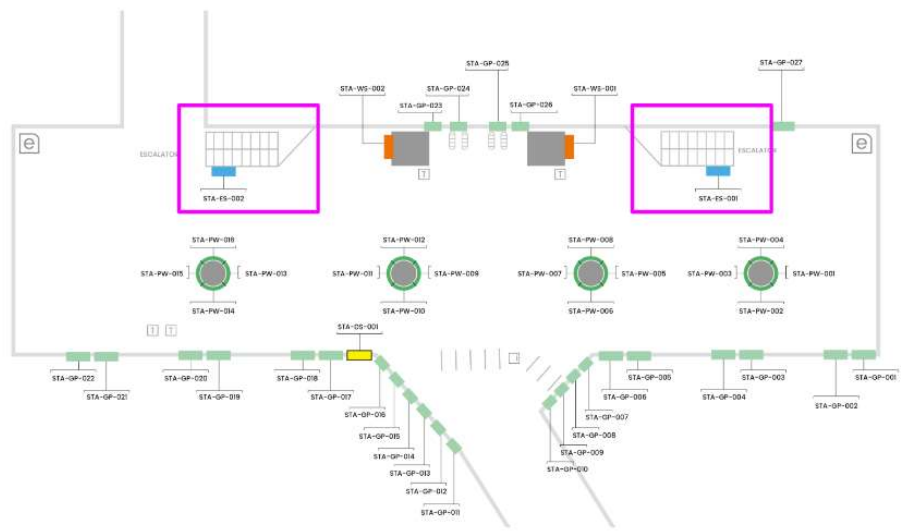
STA-GP-025
STA-GP-027
STA-WS-002
STA-GP-024
STA-WS-001
STA-GP-023
STA-GP-026
e
ESCALATOR
ESCALATOR
e
T
T
STA-ES-002
STA-ES-001
STA-PW-016
STA-PW-012
STA-PW-008
STA-PW-004
STA-PW-015
STA-PW-013
STA-PW-011
STA-PW-009
STA-PW-007
STA-PW-005
STA-PW-003
STA-PW-001
STA-PW-014
STA-PW-010
STA-PW-006
STA-PW-002
T T
STA-DS-001
STA-GP-022
STA-GP-021
STA-GP-020
STA-GP-019
STA-GP-018
STA-GP-017
STA-GP-016
STA-GP-015
STA-GP-014
STA-GP-013
STA-GP-012
STA-GP-011
STA-GP-005
STA-GP-006
STA-GP-007
STA-GP-008
STA-GP-009
STA-GP-010
STA-GP-004
STA-GP-003
STA-GP-002
STA-GP-001